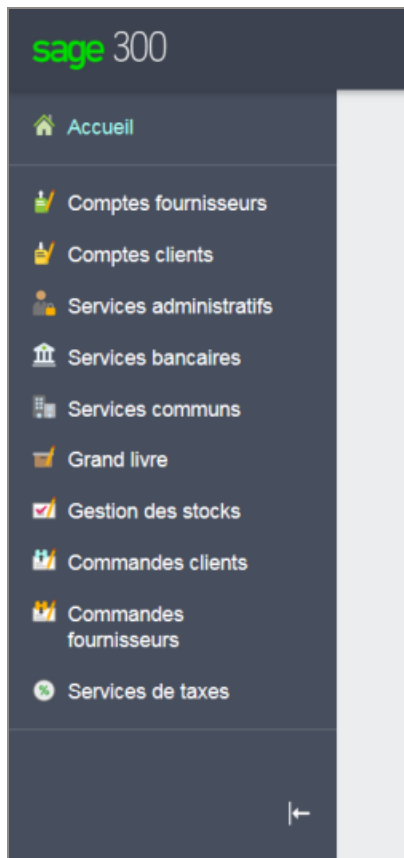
sage 300

Accueil

Comptes fournisseurs

Comptes clients

Services administratifs

Services bancaires

Services communs

Grand livre

Gestion des stocks

Commandes clients

Commandes fournisseurs

Services de taxes